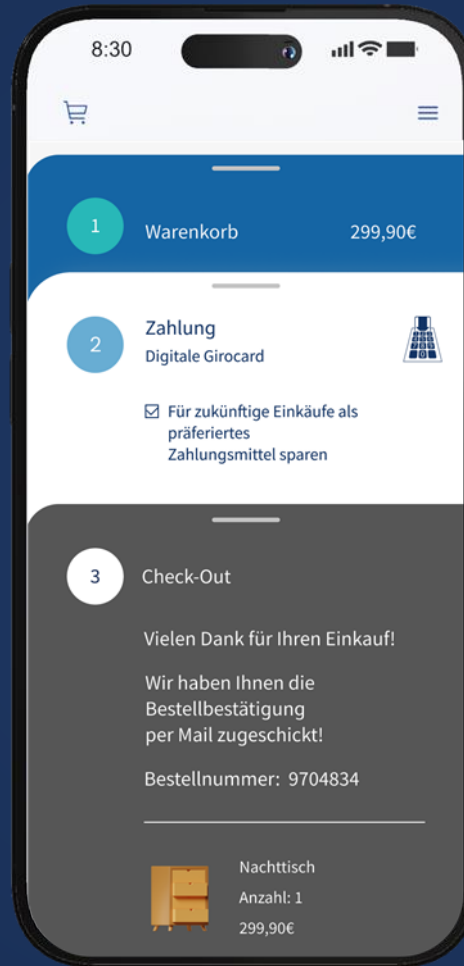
8:30

1 Warenkorb 299,90€

2 Zahlung
Digitale Girocard

Für zukünftige Einkäufe als präferiertes Zahlungsmittel sparen

3 Check-Out

Vielen Dank für Ihren Einkauf!

Wir haben Ihnen die Bestellbestätigung per Mail zugeschickt!

Bestellnummer: 9704834

Nachttisch
Anzahl: 1
299,90€